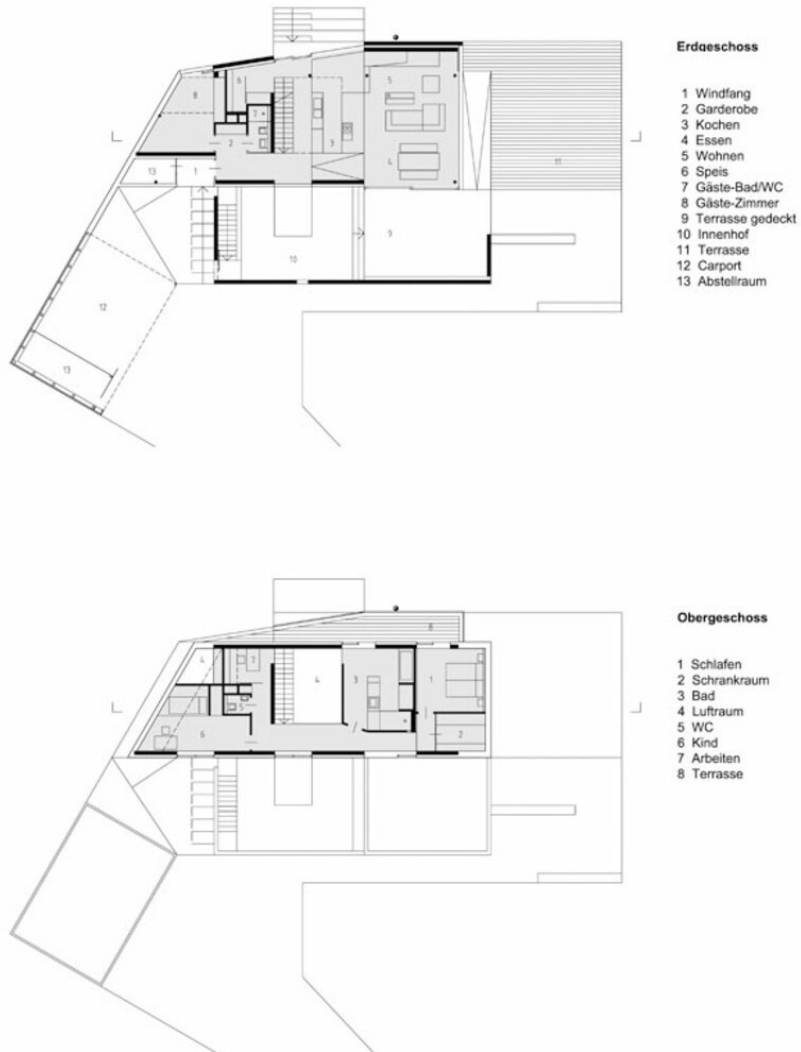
Erdgeschoss

1 Windfang
2 Garderobe
3 Kochen
4 Essen
5 Wohnen
6 Speis
7 Gäste-Bad/WC
8 Gäste-Zimmer
9 Terrasse gedeckt
10 Innenhof
11 Terrasse
12 Carport
13 Abstellraum

8 6 7 2 3 5 4 13 1 11 10 9 12 13

Obergeschoss

1 Schlafen
2 Schrankraum
3 Bad
4 Luftraum
5 WC
6 Kind
7 Arbeiten
8 Terrasse

8 4 7 4 3 1 5 6 2